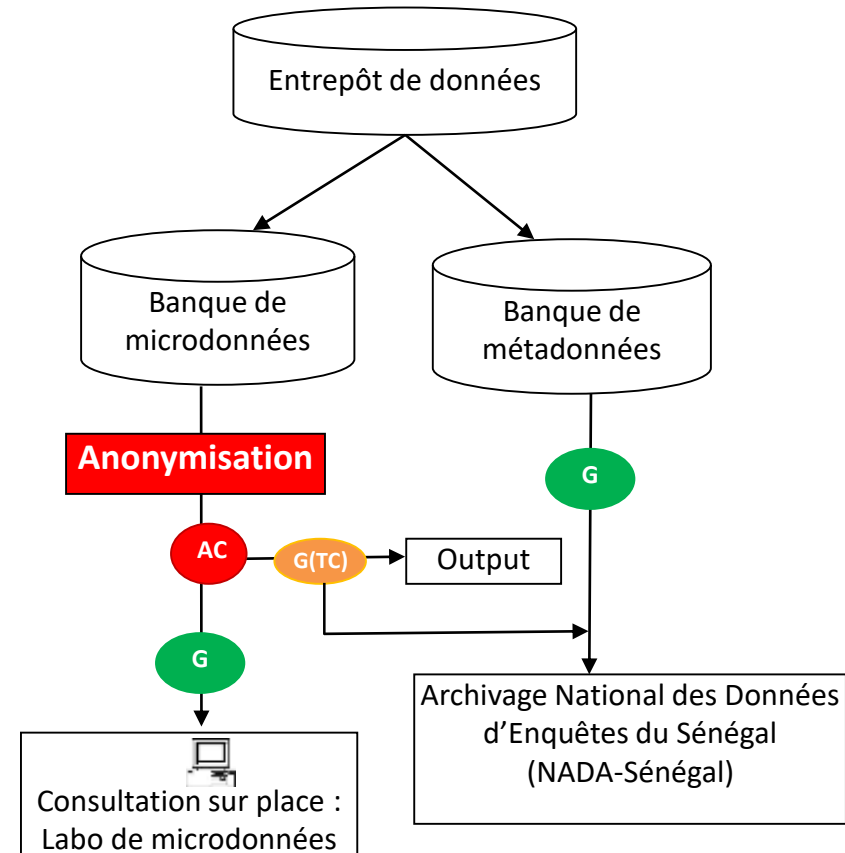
Entrepôt de données

Banque de microdonnées

Banque de métadonnées

Anonymisation

G

AC

G(TC)

Output

G

Archivage National des Données d’Enquêtes du Sénégal (NADA-Sénégal)

Consultation sur place : Labo de microdonnées